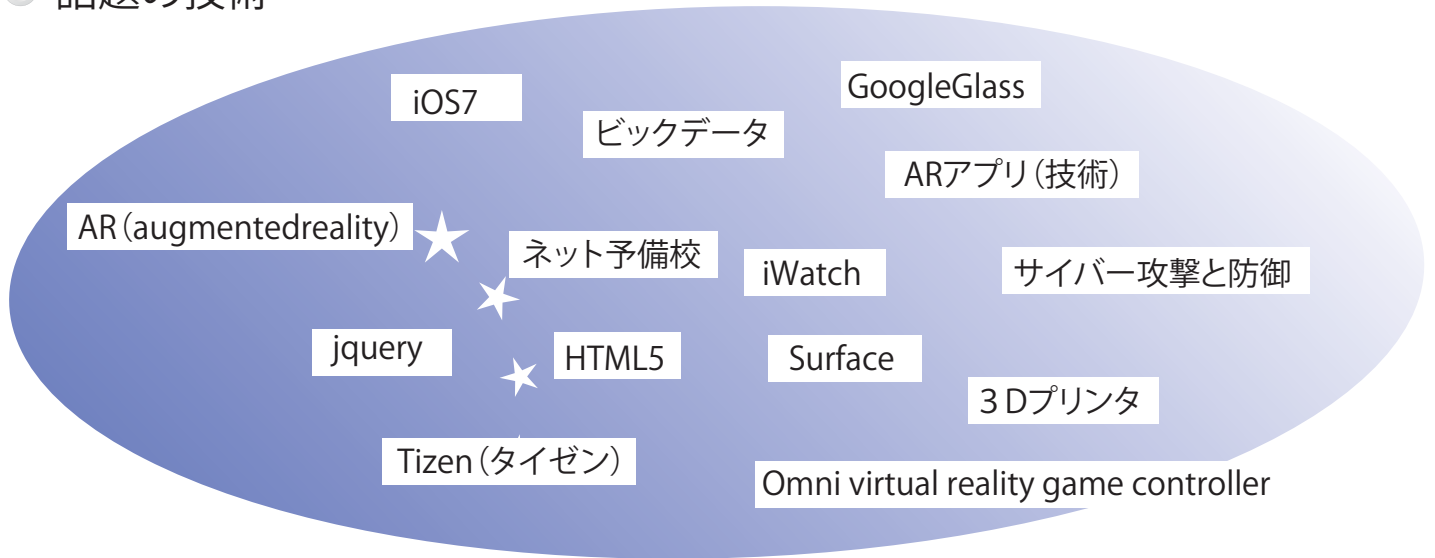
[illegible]

iOS7

GoogleGlass

ビックデータ

ARアプリ（技術）

AR（augmentedreality）

ネット予備校

iWatch

サイバー攻撃と防御

jquery

HTML5

Surface

３Dプリンタ

Tizen（タイゼン）

Omni virtual reality game controller